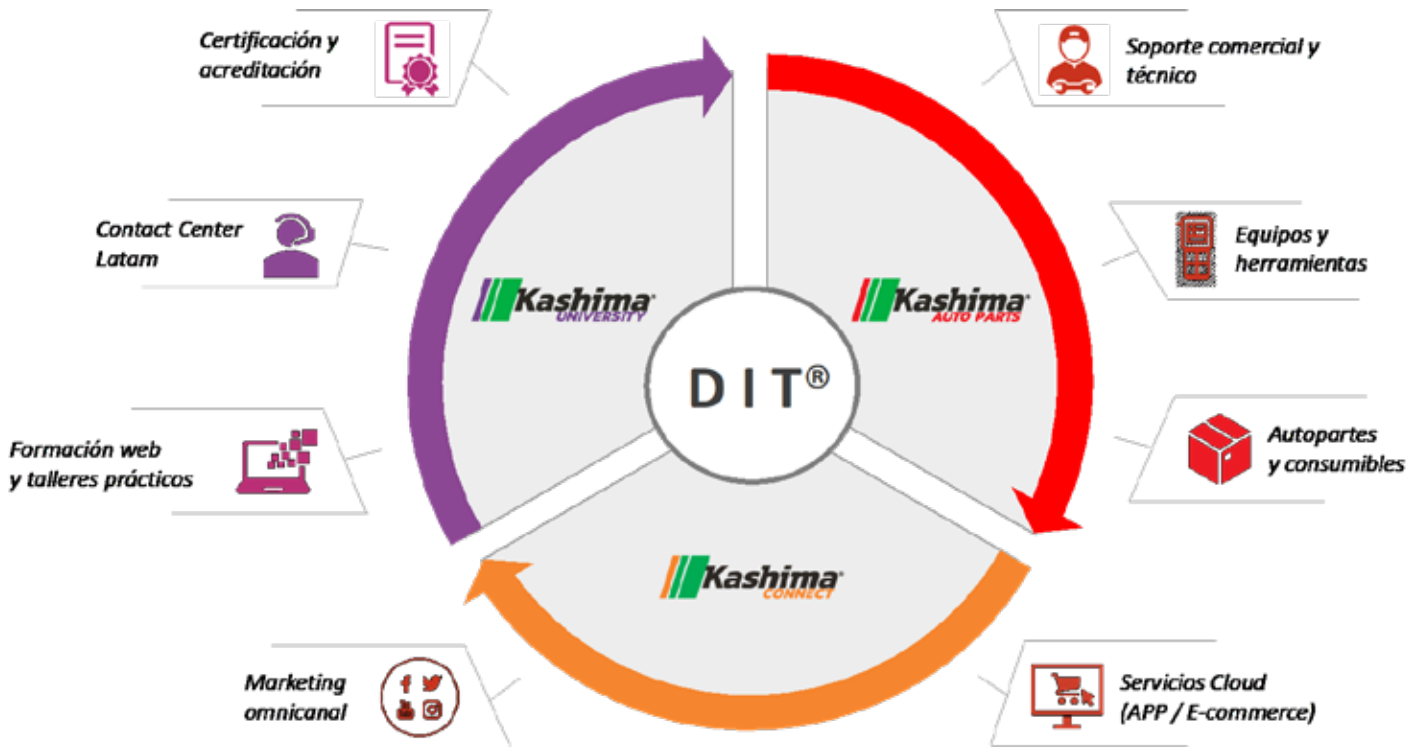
Certificación y acreditación

Soporte comercial y técnico

Contact Center Latam

Equipos y herramientas

Kashima UNIVERSITY

Kashima AUTO PARTS

DIT®

Formación web y talleres prácticos

Autopartes y consumibles

Kashima CONNECT

Marketing omnicanal

Servicios Cloud (APP / E-commerce)